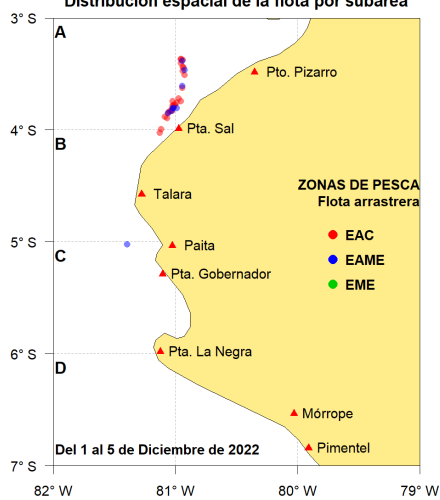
Distribución espacial de la flota por subárea

3° S
4° S
5° S
6° S
7° S

A
B
C
D

Pto. Pizarro
Pta. Sal
Talara
Paita
Pta. Gobernador
Pta. La Negra
Mórrope
Pimentel

ZONAS DE PESCA
Flota arrastrera
EAC
EAME
EME

Del 1 al 5 de Diciembre de 2022

82° W
81° W
80° W
79° W